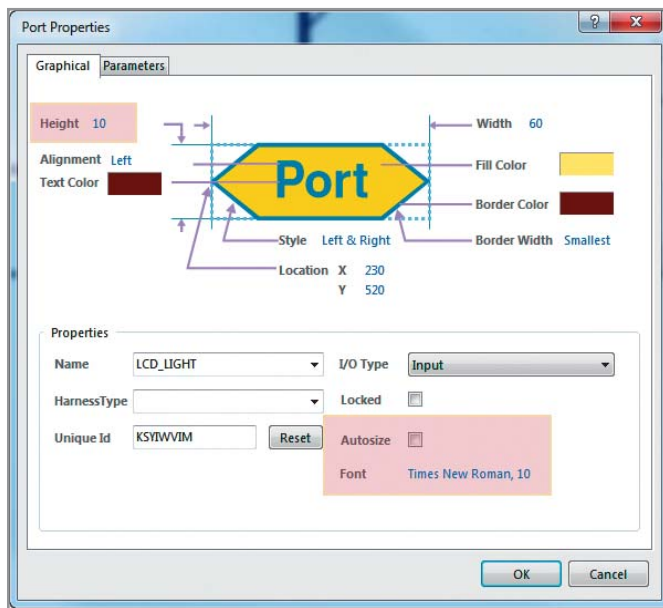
Port Properties

?

X

Graphical

Parameters

Height 10

Width 60

Alignment Left

Text Color

Port

Fill Color

Border Color

Style Left & Right

Border Width Smallest

Location X 230

Y 520

Properties

Name LCD_LIGHT

I/O Type Input

HarnessType

Locked

Unique Id KSYIWVIM

Reset

Autosize

Font Times New Roman, 10

OK

Cancel